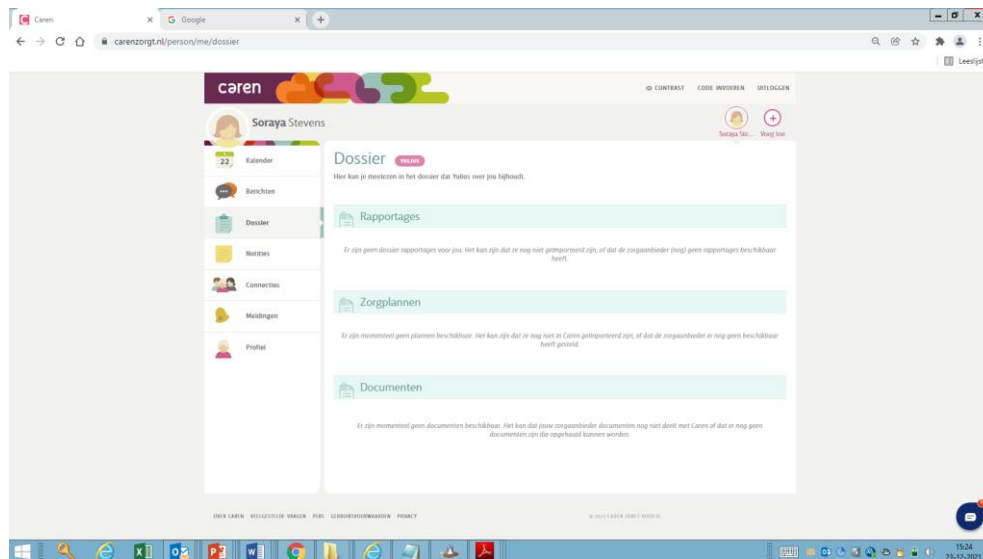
Caren × G Google × +

carenzorgt.nl/person/me/dossier

Leeslijst

caren

CONTRAST CODE INVOEREN UITLOGGEN

Soraya Stevens

Soraya Ste... Voeg toe

22 Kalender

Berichten

Dossier

Notities

Connecties

Meldingen

Profiel

Dossier YULIUS

Hier kun je meelezen in het dossier dat Yulius over jou bijhoudt.

Rapportages

Er zijn geen dossier rapportages voor jou. Het kan zijn dat ze nog niet geïmporteerd zijn, of dat de zorgaanbieder (nog) geen rapportages beschikbaar heeft.

Zorgplannen

Er zijn momenteel geen plannen beschikbaar. Het kan zijn dat ze nog niet in Caren geïmporteerd zijn, of dat de zorgaanbieder er nog geen beschikbaar heeft gesteld.

Documenten

Er zijn momenteel geen documenten beschikbaar. Het kan dat jouw zorgaanbieder documenten nog niet deelt met Caren of dat er nog geen documenten zijn die opgehaald kunnen worden.

OVER CAREN VEELGESTELDE VRAGEN PERS GEBRUIKSVOORWAARDEN PRIVACY

© 2021 CAREN ZORGT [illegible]

15:24
23-12-2021